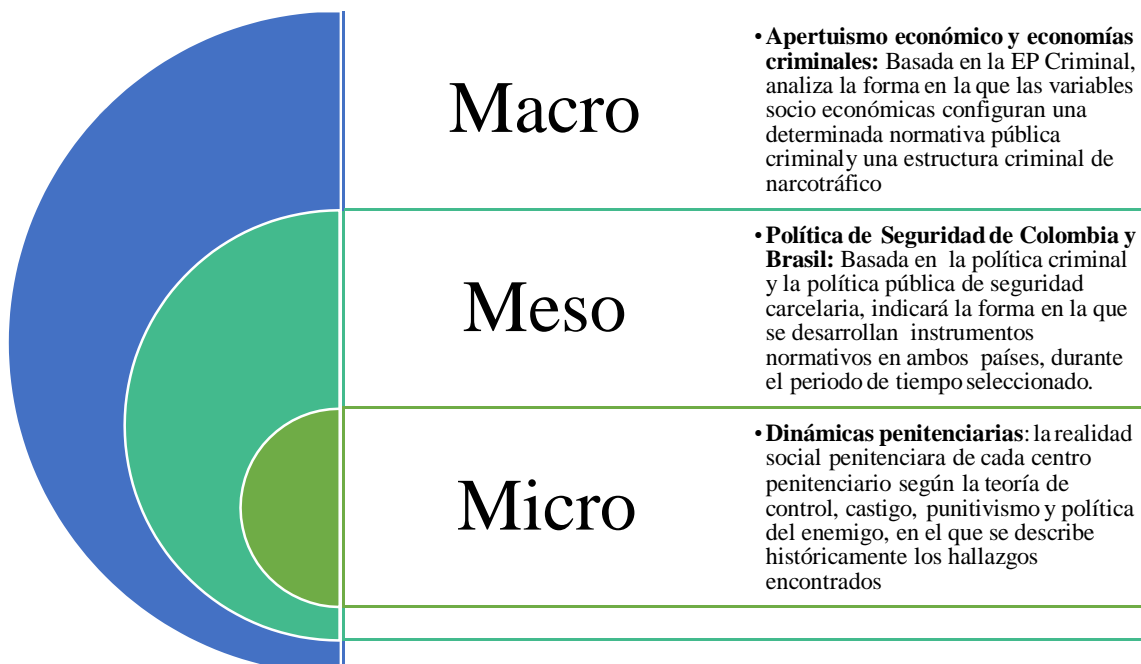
Macro

• **Apertuismo económico y economías criminales:** Basada en la EP Criminal, analiza la forma en la que las variables socio económicas configuran una determinada normativa pública criminaly una estructura criminal de narcotráfico

Meso

• **Política de Seguridad de Colombia y Brasil:** Basada en la política criminal y la política pública de seguridad carcelaria, indicará la forma en la que se desarrollan instrumentos normativos en ambos países, durante el periodo de tiempo seleccionado.

Micro

• **Dinámicas penitenciarias**: la realidad social penitenciara de cada centro penitenciario según la teoría de control, castigo, punitivismo y política del enemigo, en el que se describe históricamente los hallazgos encontrados